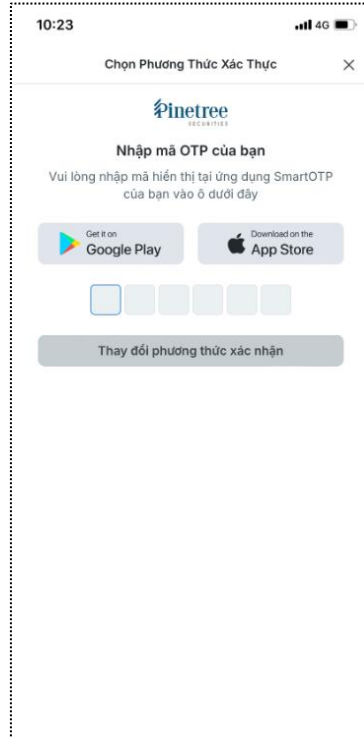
10:23

4G

Chọn Phương Thức Xác Thực

×

Pinetree
SECURITIES

Nhập mã OTP của bạn

Vui lòng nhập mã hiển thị tại ứng dụng SmartOTP của bạn vào ô dưới đây

Get it on
Google Play

Download on the
App Store

Thay đổi phương thức xác nhận